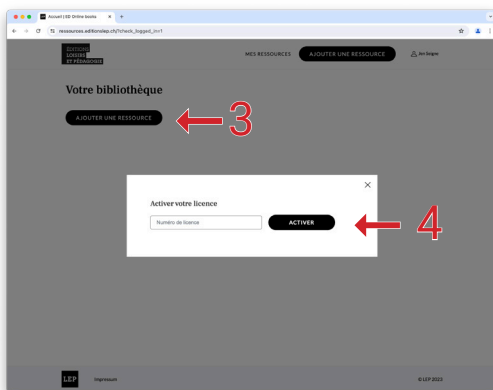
Accueil | LEP Online books

ressources.editionslep.ch/?check_logged_in=1

ÉDITIONS
LOISIRS
ET PÉDAGOGIE

MES RESSOURCES

AJOUTER UNE RESSOURCE

Jim Seigne

Votre bibliothèque

AJOUTER UNE RESSOURCE

3

Activer votre licence

Numéro de licence

ACTIVER

4

LEP

Impressum

© LEP 2023